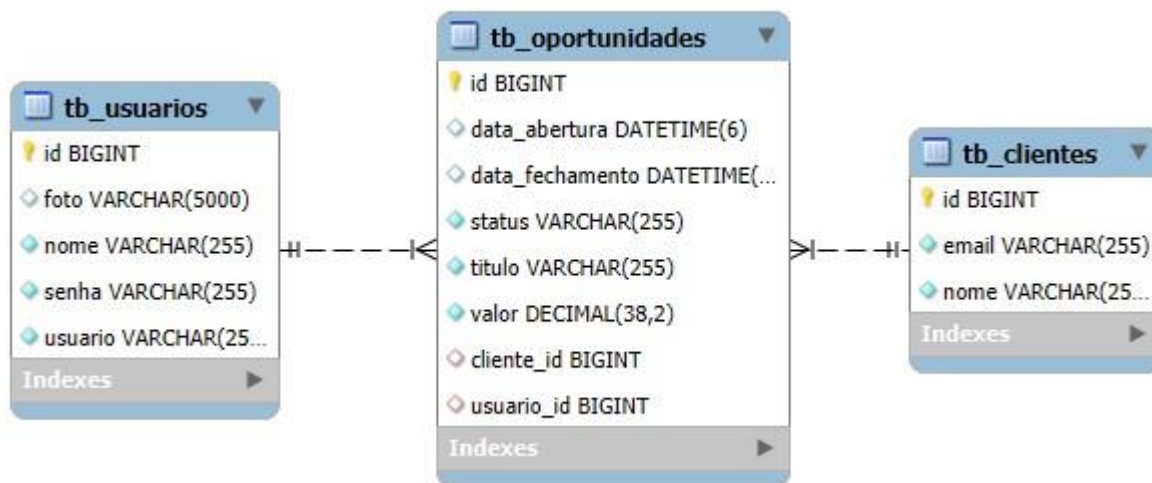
tb_usuarios
id BIGINT
foto VARCHAR(5000)
nome VARCHAR(255)
senha VARCHAR(255)
usuario VARCHAR(25...
Indexes

tb_oportunidades
id BIGINT
data_abertura DATETIME(6)
data_fechamento DATETIME(...
status VARCHAR(255)
titulo VARCHAR(255)
valor DECIMAL(38,2)
cliente_id BIGINT
usuario_id BIGINT
Indexes

tb_clientes
id BIGINT
email VARCHAR(255)
nome VARCHAR(25...
Indexes